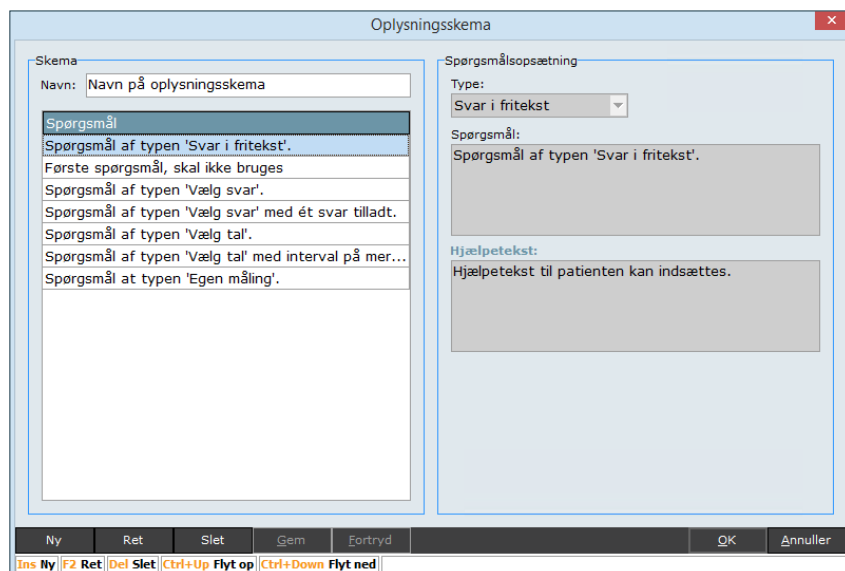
Oplysningsskema

Skema

Navn: Navn på oplysningsskema

| Spørgsmål |
|---|
| Spørgsmål af typen 'Svar i fritekst'. |
| Første spørgsmål, skal ikke bruges |
| Spørgsmål af typen 'Vælg svar'. |
| Spørgsmål af typen 'Vælg svar' med ét svar tilladt. |
| Spørgsmål af typen 'Vælg tal'. |
| Spørgsmål af typen 'Vælg tal' med interval på mer... |
| Spørgsmål at typen 'Egen måling'. |

Spørgsmålsopsætning

Type:

Svar i fritekst

Spørgsmål:

Spørgsmål af typen 'Svar i fritekst'.

Hjælpetekst:

Hjælpetekst til patienten kan indsættes.

Ny Ret Slet Gem Fortryd OK Annuller

Ins Ny F2 Ret Del Slet Ctrl+Up Flyt op Ctrl+Down Flyt ned